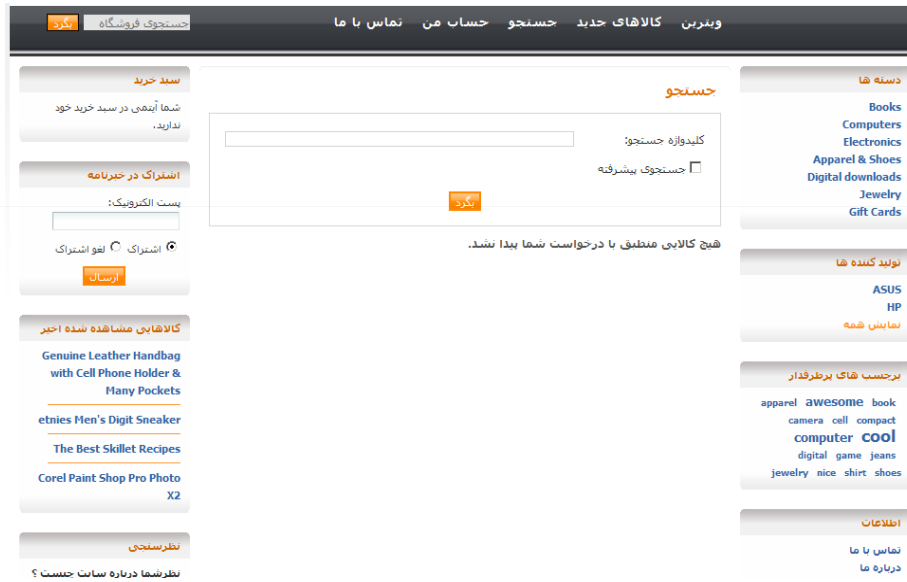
ویترین کالاهای جدید جستجو حساب من تماس با ما

جستجوی فروشگاه بگرد

دسته ها

Books
Computers
Electronics
Apparel & Shoes
Digital downloads
Jewelry
Gift Cards

تولید کننده ها

ASUS
HP
نمایش همه

برچسب های پرطرفدار

apparel awesome book camera cell compact computer cool digital game jeans jewelry nice shirt shoes

اطلاعات

تماس با ما
درباره ما

جستجو

کلیدواژه جستجو:

جستجوی پیشرفته

بگرد

هیچ کالایی منطبق با درخواست شما پیدا نشد.

سبد خرید

شما آیتمی در سبد خرید خود ندارید.

اشتراک در خبرنامه

پست الکترونیک:

اشتراک لغو اشتراک

ارسال

کالاهای مشاهده شده اخیر

Genuine Leather Handbag with Cell Phone Holder & Many Pockets

etnies Men's Digit Sneaker

The Best Skillet Recipes

Corel Paint Shop Pro Photo X2

نظرسنجی

نظرشما درباره سایت چیست ؟